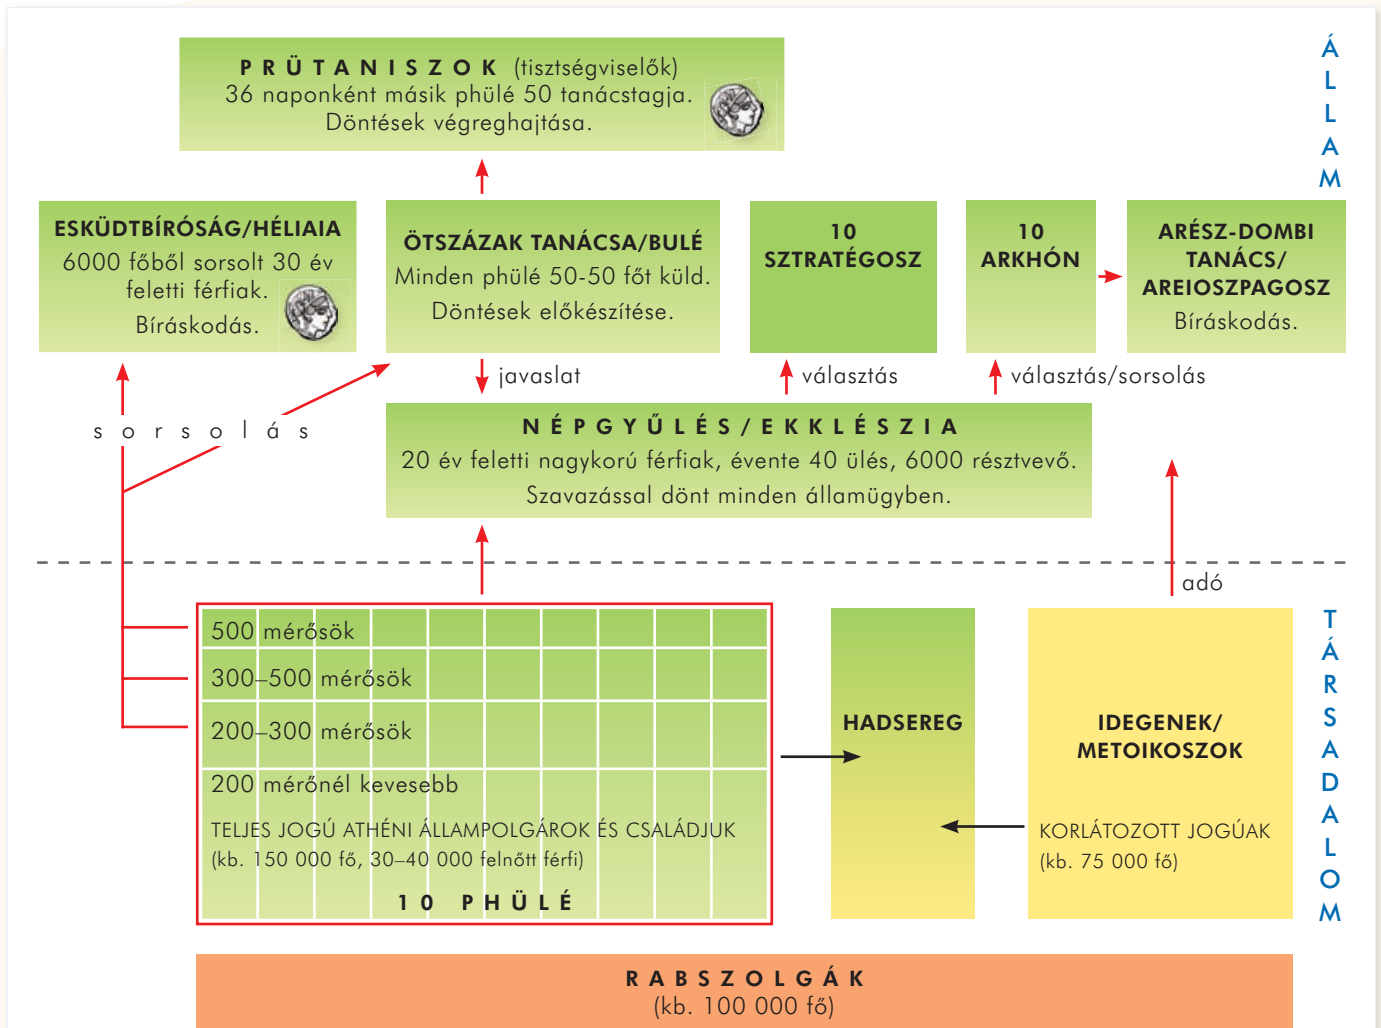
PRÜTANISZOK (tisztségviselők)
36 naponként másik phülé 50 tanácstagja.
Döntések végreghajtása.

ÁLLAM

ESKÜDTBÍRÓSÁG/HÉLIAIA
6000 főből sorsolt 30 év feletti férfiak.
Bíráskodás.

ÖTSZÁZAK TANÁCSA/BULÉ
Minden phülé 50-50 főt küld.
Döntések előkészítése.

10 SZTRATÉGOSZ

10 ARKHÓN

ARÉSZ-DOMBI TANÁCS/ AREIOSZPAGOSZ
Bíráskodás.

javaslat

választás

választás/sorsolás

sorsolás

NÉPGYŰLÉS/EKKLÉSZIA
20 év feletti nagykorú férfiak, évente 40 ülés, 6000 résztvevő.
Szavazással dönt minden államügyben.

adó

500 mérősök
300–500 mérősök
200–300 mérősök
200 mérőnél kevesebb
TELJES JOGÚ ATHÉNI ÁLLAMPOLGÁROK ÉS CSALÁDJUK
(kb. 150 000 fő, 30–40 000 felnőtt férfi)
10 PHÜLÉ

HADSEREG

IDEGENEK/ METOIKOSZOK
KORLÁTOZOTT JOGÚAK
(kb. 75 000 fő)

TÁRSADALOM

RABSZOLGÁK
(kb. 100 000 fő)